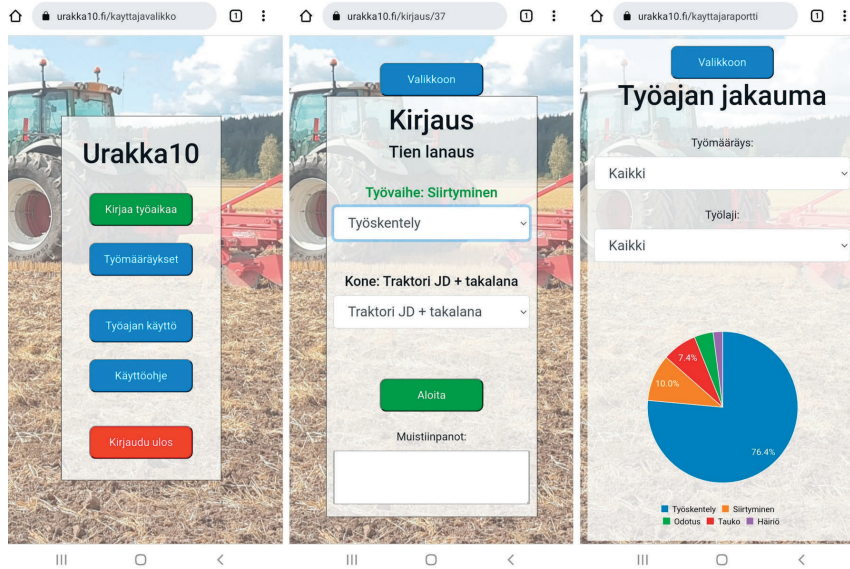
urakka10.fi/kayttajavalikko

1

Urakka10

Kirjaa työaikaa

Työmääräykset

Työajan käyttö

Käyttöohje

Kirjaudu ulos

urakka10.fi/kirjaus/37

1

Valikkoon

Kirjaus

Tien lanaus

Työvaihe: Siirtyminen

Työskentely

Kone: Traktori JD + takalana

Traktori JD + takalana

Aloita

Muistiinpanot:

urakka10.fi/kayttajaraportti

1

Valikkoon

Työajan jakauma

Työmääräys:

Kaikki

Työlaji:

Kaikki

7.4%

10.0%

76.4%

Työskentely Siirtyminen Odotus Tauko Häiriö